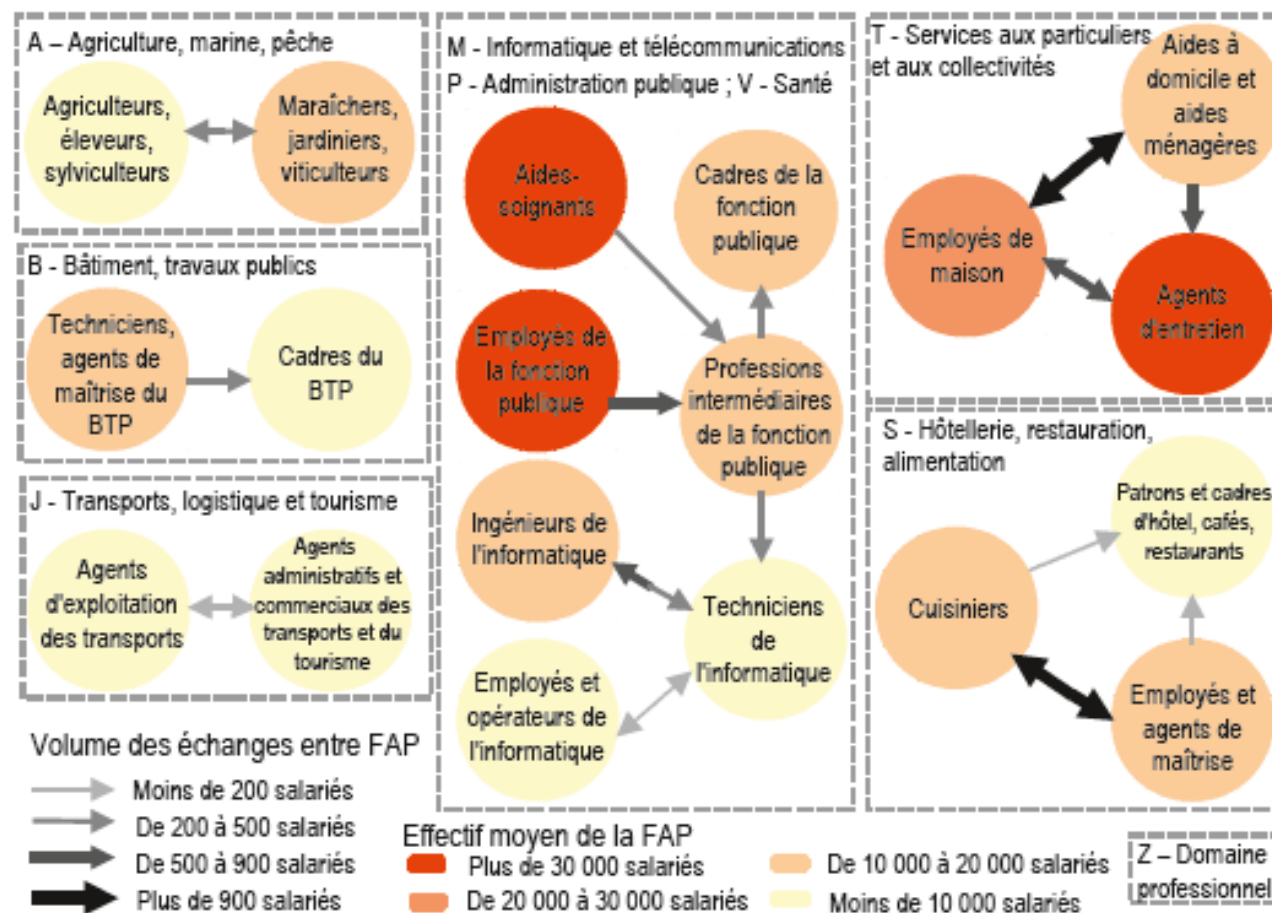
A – Agriculture, marine, pêche

Agriculteurs, éleveurs, sylviculteurs

Maraîchers, jardiniers, viticulteurs

B - Bâtiment, travaux publics

Techniciens, agents de maîtrise du BTP

Cadres du BTP

J - Transports, logistique et tourisme

Agents d'exploitation des transports

Agents administratifs et commerciaux des transports et du tourisme

M - Informatique et télécommunications

P - Administration publique ; V - Santé

Aides-soignants

Cadres de la fonction publique

Employés de la fonction publique

Professions intermédiaires de la fonction publique

Ingénieurs de l'informatique

Techniciens de l'informatique

Employés et opérateurs de l'informatique

T - Services aux particuliers et aux collectivités

Aides à domicile et aides ménagères

Employés de maison

Agents d'entretien

S - Hôtellerie, restauration, alimentation

Patrons et cadres d'hôtel, cafés, restaurants

Cuisiniers

Employés et agents de maîtrise

Volume des échanges entre FAP

Moins de 200 salariés

De 200 à 500 salariés

De 500 à 900 salariés

Plus de 900 salariés

Effectif moyen de la FAP

Plus de 30 000 salariés

De 20 000 à 30 000 salariés

De 10 000 à 20 000 salariés

Moins de 10 000 salariés

Z – Domaine professionnel